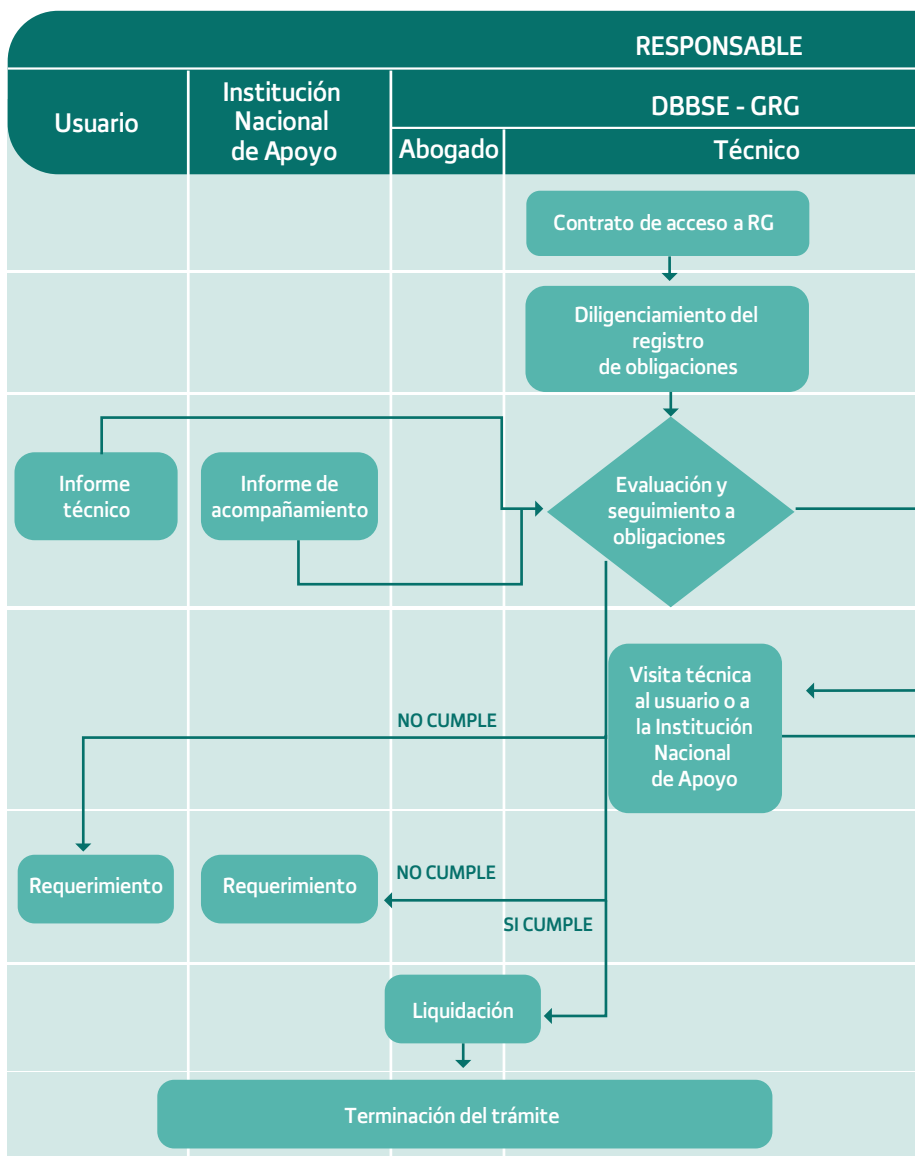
RESPONSABLE

Usuario

Institución Nacional de Apoyo

DBBSE - GRG

Abogado

Técnico

Contrato de acceso a RG

Diligenciamiento del registro de obligaciones

Informe técnico

Informe de acompañamiento

Evaluación y seguimiento a obligaciones

Visita técnica al usuario o a la Institución Nacional de Apoyo

NO CUMPLE

Requerimiento

Requerimiento

NO CUMPLE

SI CUMPLE

Liquidación

Terminación del trámite